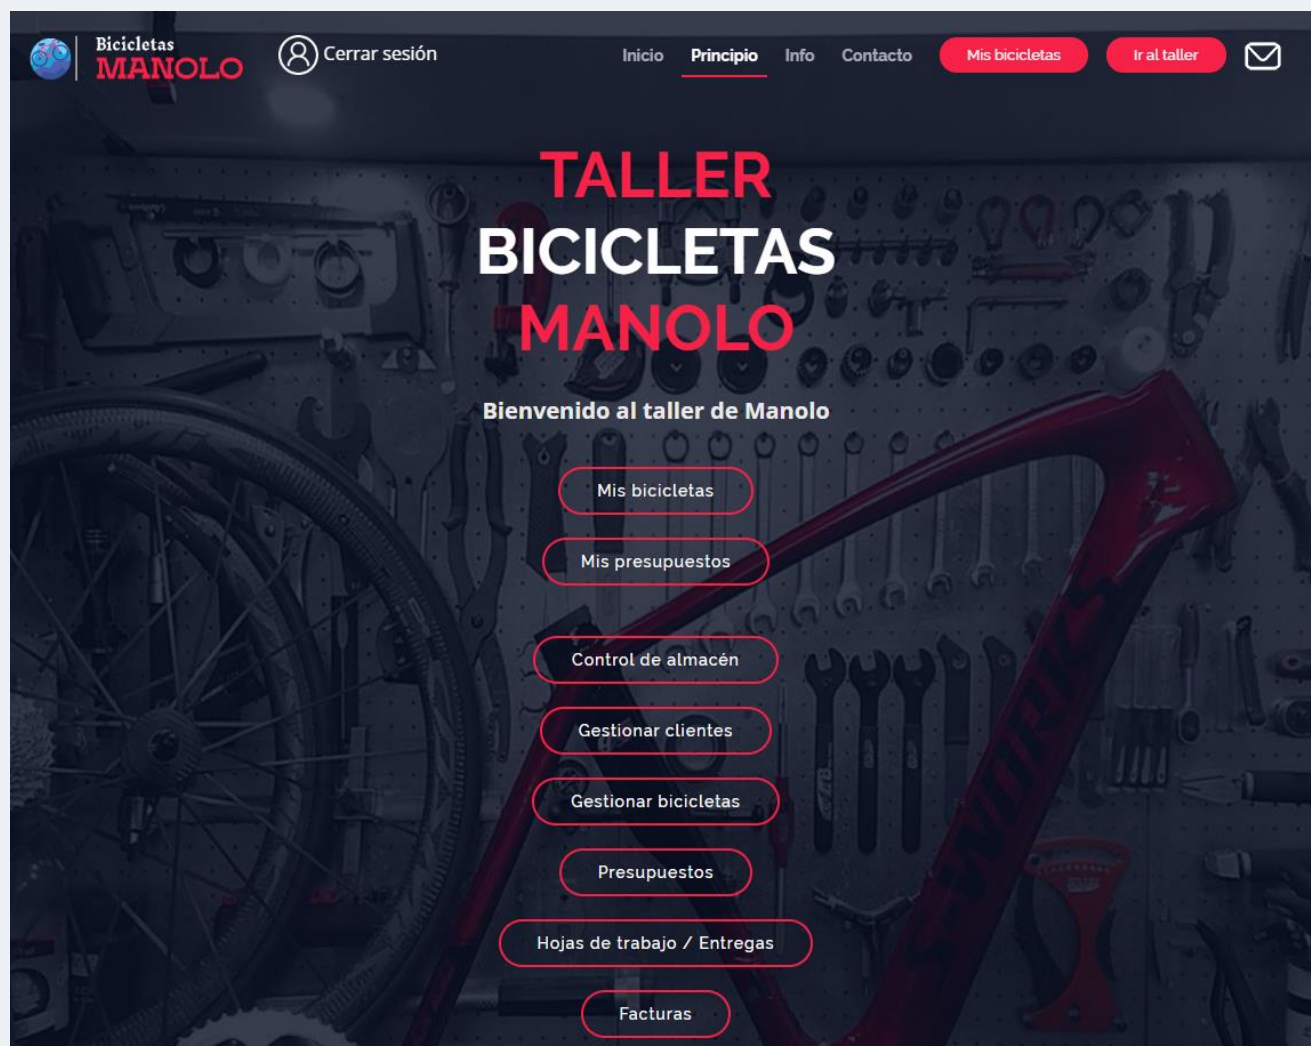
Bicicletas
MANOLO

Cerrar sesión

Inicio
Principio
Info
Contacto
Mis bicicletas
Ir al taller

TALLER
BICICLETAS
MANOLO

Bienvenido al taller de Manolo

Mis bicicletas
Mis presupuestos
Control de almacén
Gestionar clientes
Gestionar bicicletas
Presupuestos
Hojas de trabajo / Entregas
Facturas